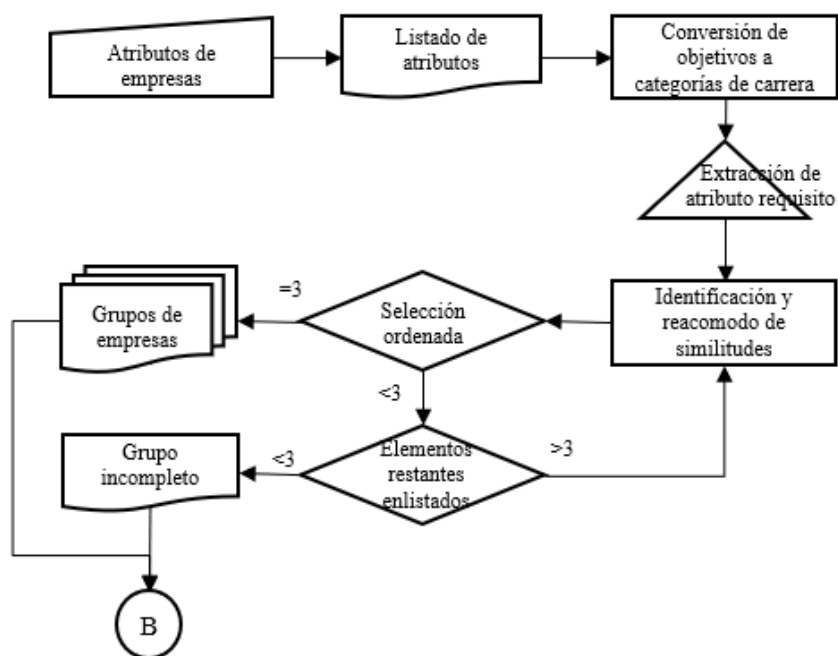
Atributos de empresas

Listado de atributos

Conversión de objetivos a categorías de carrera

Extracción de atributo requisito

Identificación y reacomodo de similitudes

Selección ordenada

=3

Grupos de empresas

<3

Elementos restantes enlistados

>3

<3

Grupo incompleto

B